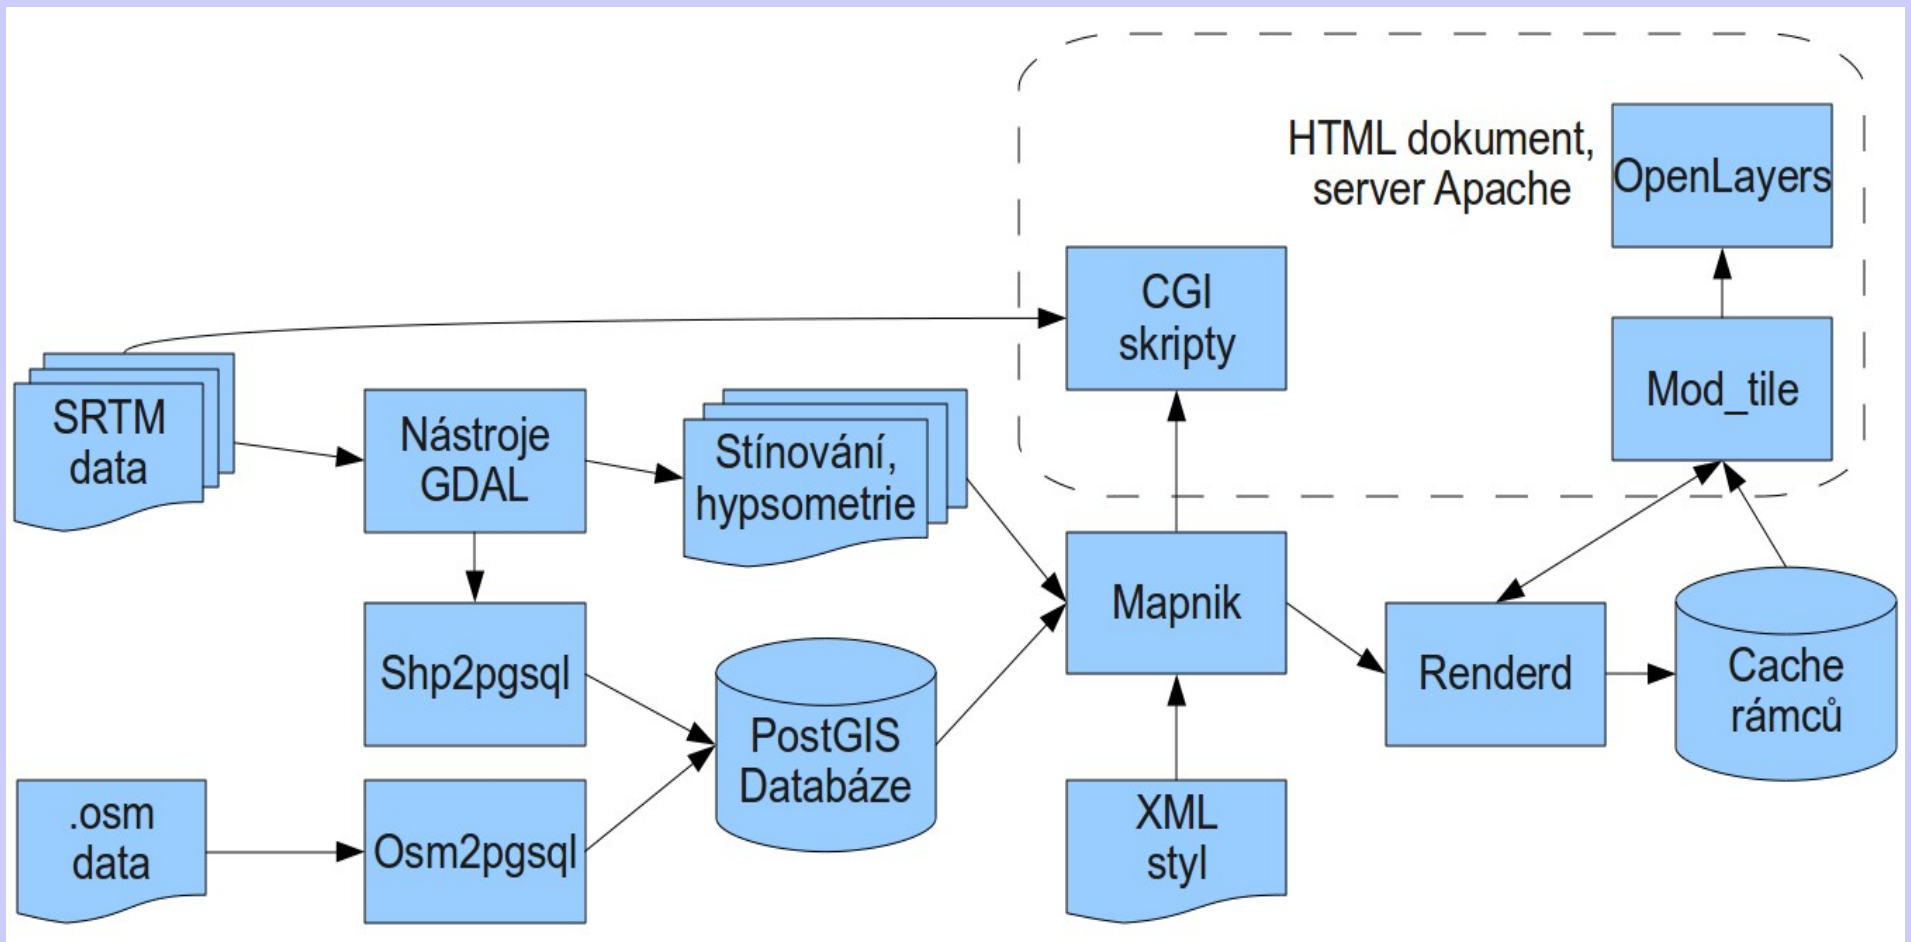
HTML dokument, server Apache

OpenLayers

CGI skripty

Mod_tile

SRTM data

Nástroje GDAL

Stínování, hypsometrie

Mapnik

Renderd

Cache rámců

Shp2pgsql

PostGIS Databáze

.osm data

Osm2pgsql

XML styl